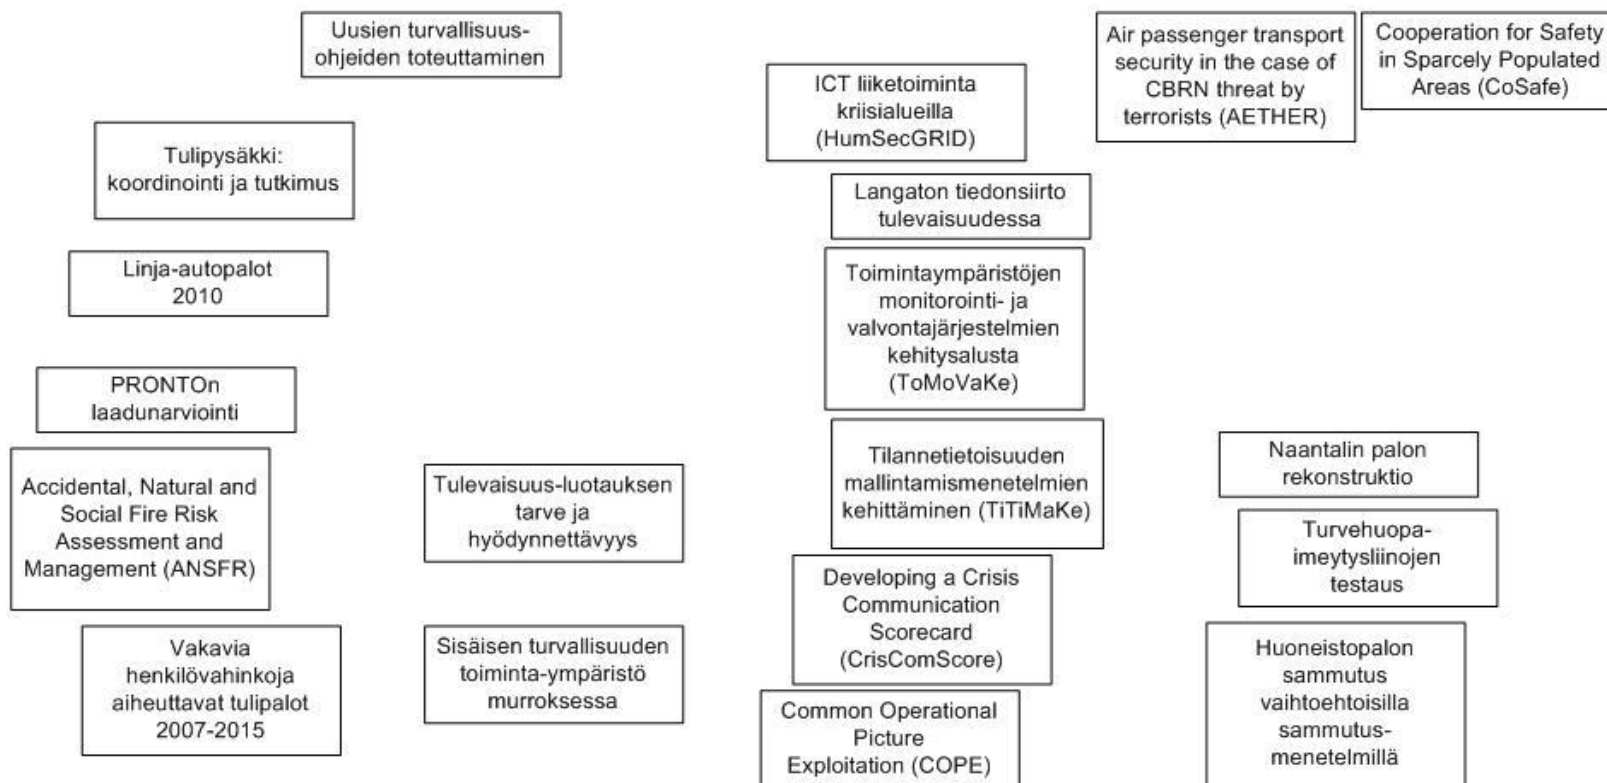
Uusien turvallisuusohjeiden toteuttaminen

Tulipysäkki: koordinointi ja tutkimus

Linja-autopalot 2010

PRONTOn laadunarviointi

Accidental, Natural and Social Fire Risk Assessment and Management (ANSFR)

Vakavia henkilövahinkoja aiheuttavat tulipalot 2007-2015

Tulevaisuus-luotauksen tarve ja hyödynnettävyys

Sisäisen turvallisuuden toiminta-ympäristö murroksessa

ICT liiketoiminta kriisialueilla (HumSecGRID)

Langaton tiedonsiirto tulevaisuudessa

Toimintaympäristöjen monitorointi- ja valvontajärjestelmien kehitysalusta (ToMoVaKe)

Tilannetietoisuuden mallintamismenetelmien kehittäminen (TiTiMaKe)

Developing a Crisis Communication Scorecard (CrisComScore)

Common Operational Picture Exploitation (COPE)

Air passenger transport security in the case of CBRN threat by terrorists (AETHER)

Cooperation for Safety in Sparcely Populated Areas (CoSafe)

Naantalin palon rekonstruktio

Turvehuopa-imeytysliinojen testaus

Huoneistopalon sammutus vaihtoehtoisilla sammutusmenetelmillä